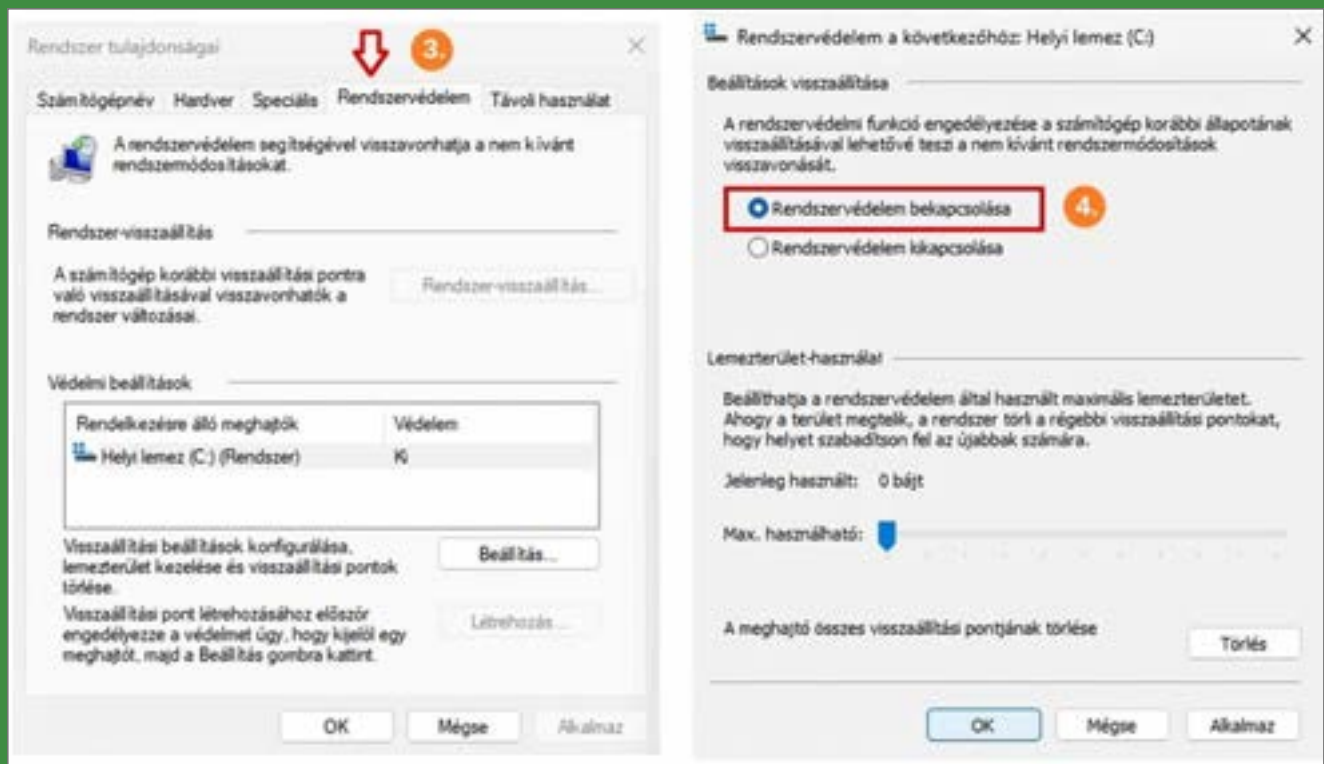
Rendszer tulajdonságai

3.

Számítógépnév | Hardver | Speciális | Rendszervédelem | Távoli használat

A rendszervédelem segítségével visszavonhatja a nem kívánt rendszermódosításokat.

Rendszer-visszaállítás

A számítógép korábbi visszaállítási pontra való visszaállításával visszavonhatók a rendszer változásai.

Rendszer-visszaállítás...

Védelmi beállítások

| Rendelkezésre álló meghajtók | Védelem |
|---|---|
| Helyi lemez (C:) (Rendszer) | Ki |

Visszaállítási beállítások konfigurálása, lemezterület kezelése és visszaállítási pontok törlése.

Beállítás...

Visszaállítási pont létrehozásához először engedélyezze a védelmet úgy, hogy kijelöl egy meghajtót, majd a Beállítás gombra kattint.

Létrehozás...

OK | Mégse | Alkalmaz

Rendszervédelem a következőhöz: Helyi lemez (C:)

Beállítások visszaállítása

A rendszervédelmi funkció engedélyezése a számítógép korábbi állapotának visszaállításával lehetővé teszi a nem kívánt rendszermódosítások visszavonását.

Rendszervédelem bekapcsolása

4.

Rendszervédelem kikapcsolása

Lemezterület-használat

Beállíthatja a rendszervédelem által használt maximális lemezterületet. Ahogy a terület megtelik, a rendszer törli a régebbi visszaállítási pontokat, hogy helyet szabadítson fel az újabbak számára.

Jelenleg használt: 0 bájt

Max. használható:

A meghajtó összes visszaállítási pontjának törlése

Törlés

OK | Mégse | Alkalmaz